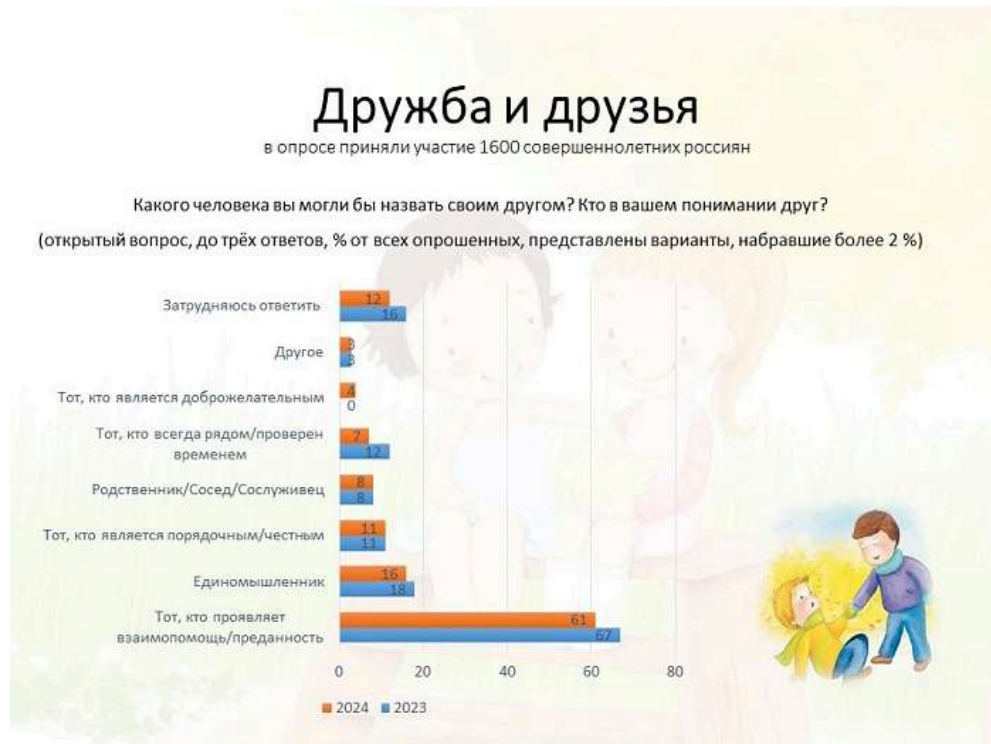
Дружба и друзья

в опросе приняли участие 1600 совершеннолетних россиян

Какого человека вы могли бы назвать своим другом? Кто в вашем понимании друг?

(открытый вопрос, до трёх ответов, % от всех опрошенных, представлены варианты, набравшие более 2 %)

| | 2024 | 2023 |
|---|---|---|
| Затрудняюсь ответить | 12 | 16 |
| Другое | 3 | 3 |
| Тот, кто является доброжелательным | 4 | 0 |
| Тот, кто всегда рядом/проверен временем | 7 | 12 |
| Родственник/Сосед/Сослуживец | 8 | 8 |
| Тот, кто является порядочным/честным | 11 | 11 |
| Единомышленник | 16 | 18 |
| Тот, кто проявляет взаимопомощь/преданность | 61 | 67 |

0 20 40 60 80

2024 2023